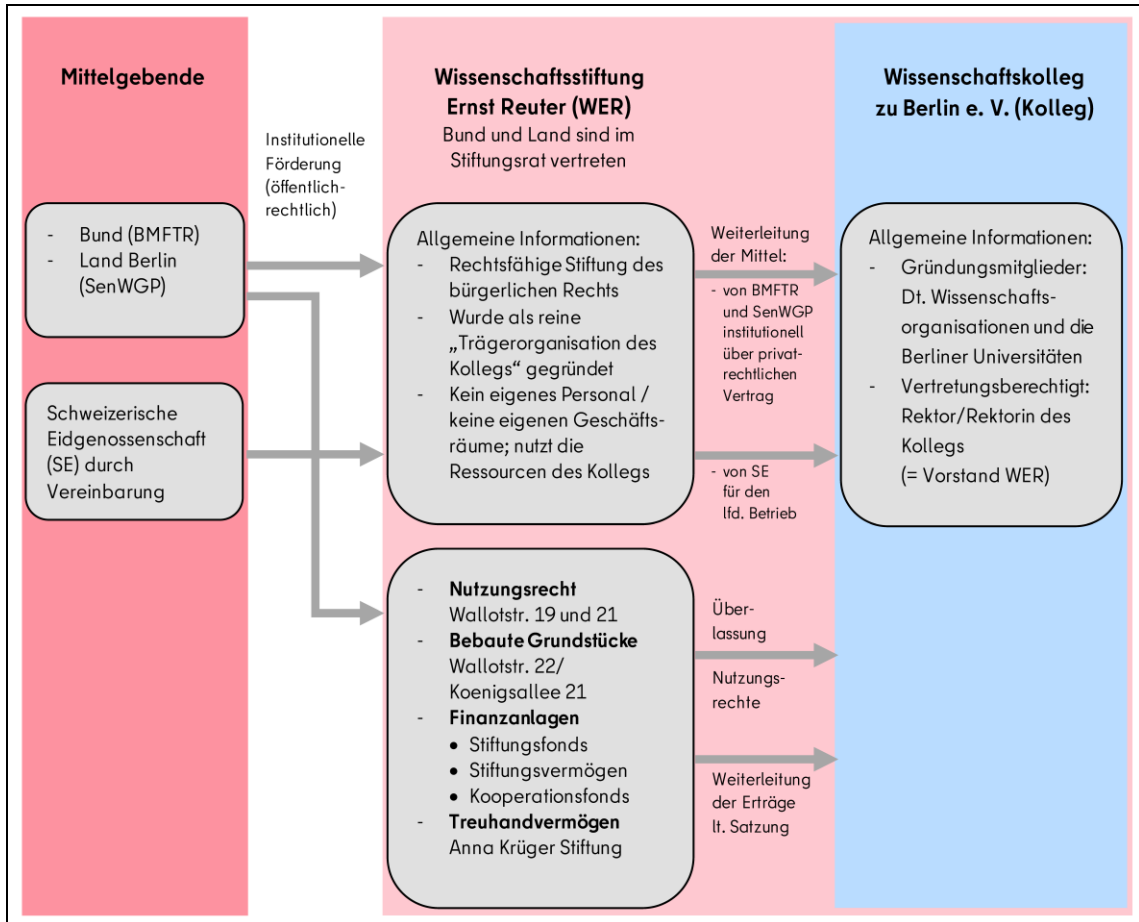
Mittelgebende

Institutionelle Förderung (öffentlich-rechtlich)

- Bund (BMFTR)
- Land Berlin (SenWGP)

Schweizerische Eidgenossenschaft (SE) durch Vereinbarung

Wissenschaftsstiftung Ernst Reuter (WER)
Bund und Land sind im Stiftungsrat vertreten

Allgemeine Informationen:
- Rechtsfähige Stiftung des bürgerlichen Rechts
- Wurde als reine „Trägerorganisation des Kollegs" gegründet
- Kein eigenes Personal / keine eigenen Geschäftsräume; nutzt die Ressourcen des Kollegs

Weiterleitung der Mittel:
- von BMFTR und SenWGP institutionell über privatrechtlichen Vertrag
- von SE für den lfd. Betrieb

- Nutzungsrecht Wallotstr. 19 und 21
- Bebaute Grundstücke Wallotstr. 22/ Koenigsallee 21
- Finanzanlagen
  • Stiftungsfonds
  • Stiftungsvermögen
  • Kooperationsfonds
- Treuhandvermögen Anna Krüger Stiftung

Überlassung Nutzungsrechte

Weiterleitung der Erträge lt. Satzung

Wissenschaftskolleg zu Berlin e. V. (Kolleg)

Allgemeine Informationen:
- Gründungsmitglieder: Dt. Wissenschaftsorganisationen und die Berliner Universitäten
- Vertretungsberechtigt: Rektor/Rektorin des Kollegs (= Vorstand WER)